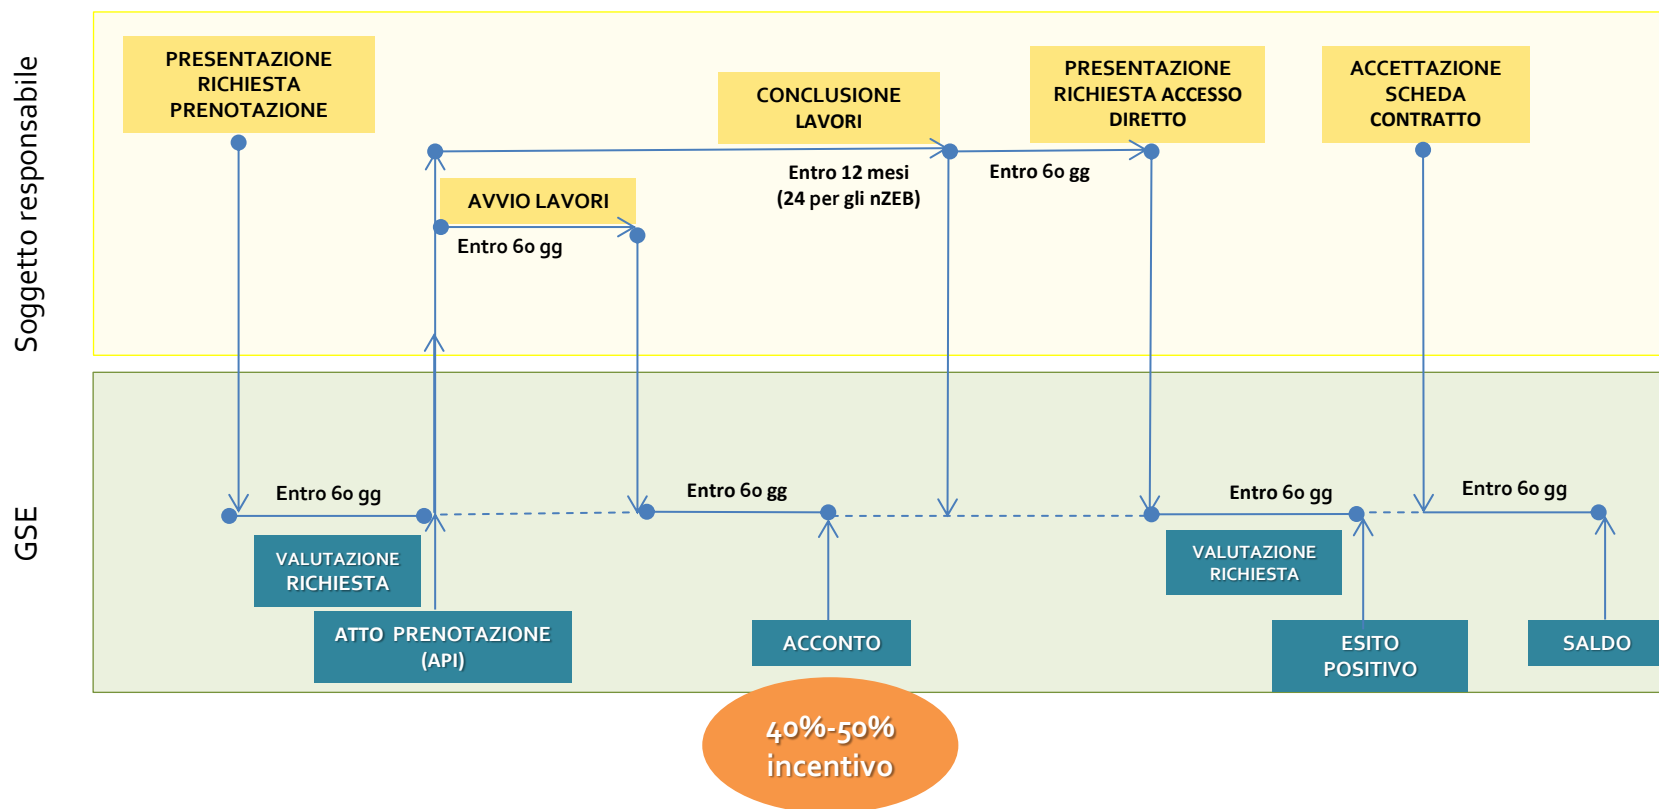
Soggetto responsabile

PRESENTAZIONE RICHIESTA PRENOTAZIONE

CONCLUSIONE LAVORI

PRESENTAZIONE RICHIESTA ACCESSO DIRETTO

ACCETTAZIONE SCHEDA CONTRATTO

Entro 12 mesi (24 per gli nZEB)

Entro 60 gg

AVVIO LAVORI

Entro 60 gg

GSE

Entro 60 gg

Entro 60 gg

Entro 60 gg

Entro 60 gg

VALUTAZIONE RICHIESTA

VALUTAZIONE RICHIESTA

ATTO PRENOTAZIONE (API)

ACCONTO

ESITO POSITIVO

SALDO

40%-50% incentivo